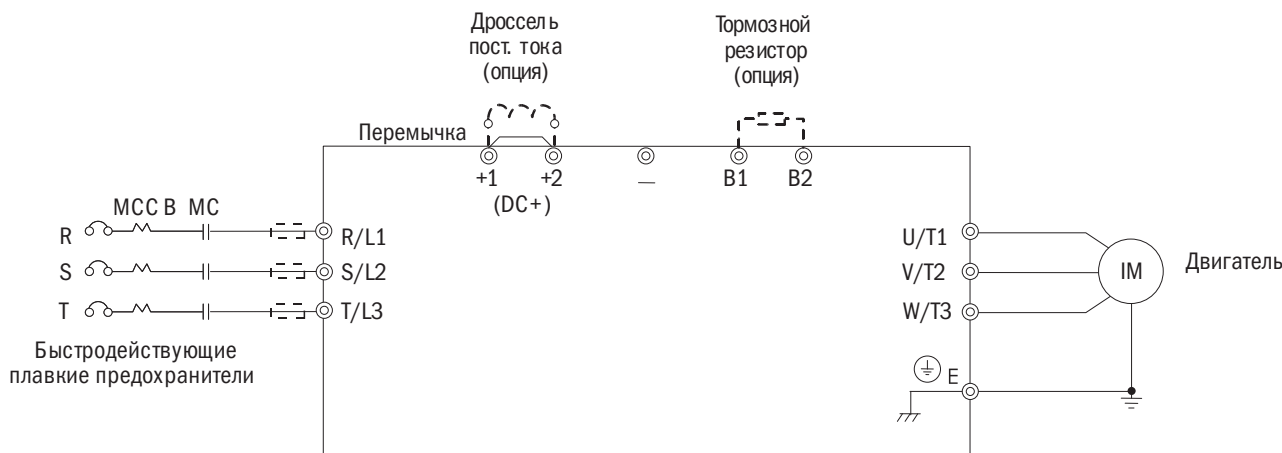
Дроссель пост. тока (опция)

Тормозной резистор (опция)

Перемычка

+1 +2 — B1 B2

(DC+)

MCC B MC

R R/L1

S S/L2

T T/L3

U/T1

V/T2

W/T3

IM

Двигатель

Быстродействующие плавкие предохранители

E